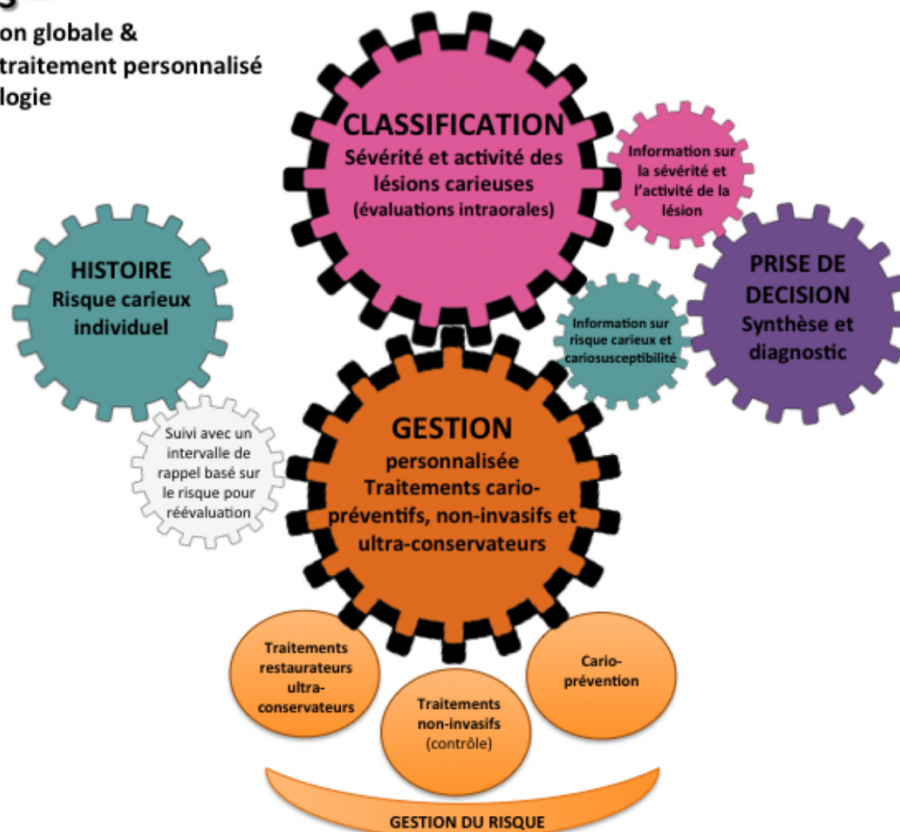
on globale &
traitement personnalisé
logie

CLASSIFICATION
Sévérité et activité des lésions carieuses
(évaluations intraorales)

Information sur la sévérité et l'activité de la lésion

HISTOIRE
Risque carieux individuel

PRISE DE DECISION
Synthèse et diagnostic

Information sur risque carieux et cariosusceptibilité

Suivi avec un intervalle de rappel basé sur le risque pour réévaluation

GESTION
personnalisée
Traitements cario-préventifs, non-invasifs et ultra-conservateurs

Traitements restaurateurs ultra-conservateurs

Traitements non-invasifs (contrôle)

Cario-prévention

GESTION DU RISQUE